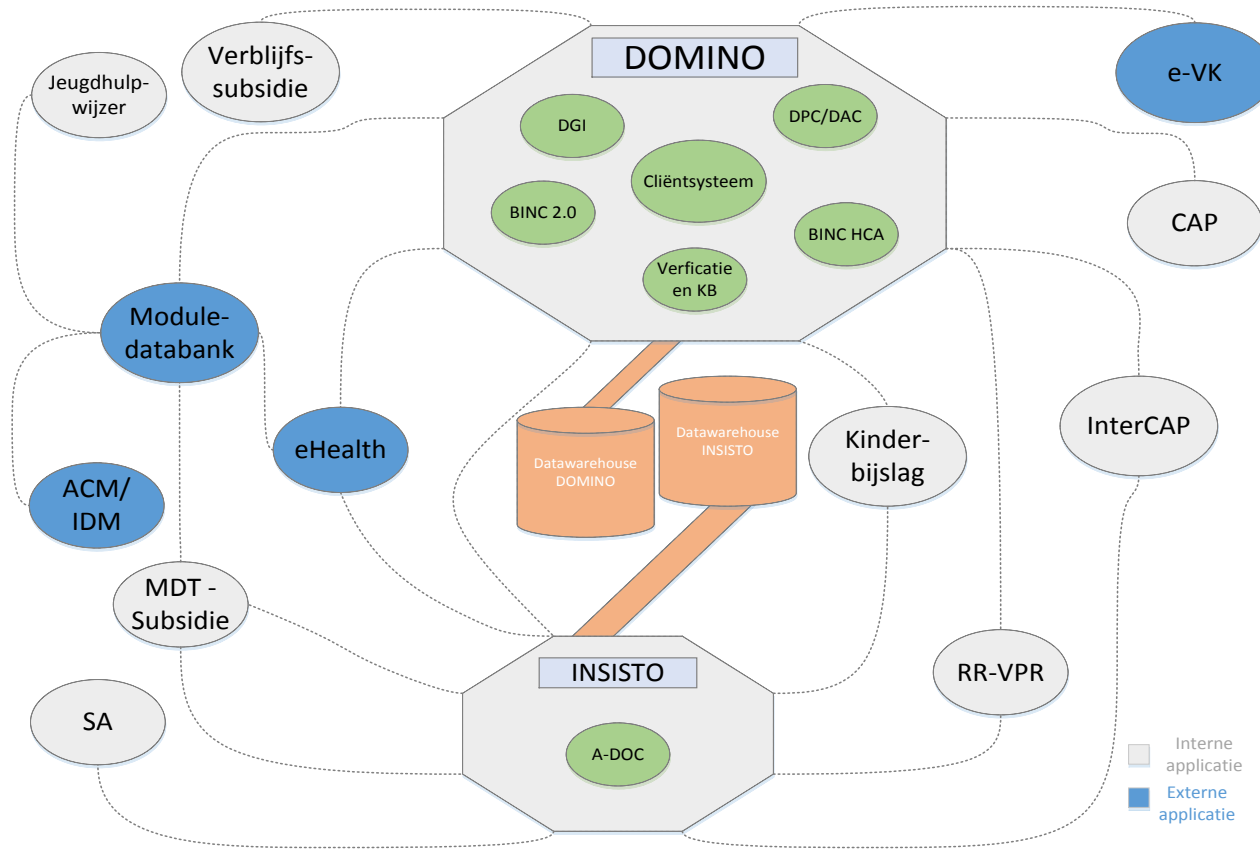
Jeugdhulpwijzer

Verblijfssubsidie

DOMINO

DGI

DPC/DAC

Cliëntsysteem

BINC 2.0

BINC HCA

Verficatie en KB

e-VK

CAP

Moduledatabank

eHealth

ACM/ IDM

Datawarehouse DOMINO

Datawarehouse INSISTO

Kinderbijslag

InterCAP

MDT - Subsidie

INSISTO

A-DOC

RR-VPR

SA

Interne applicatie

Externe applicatie